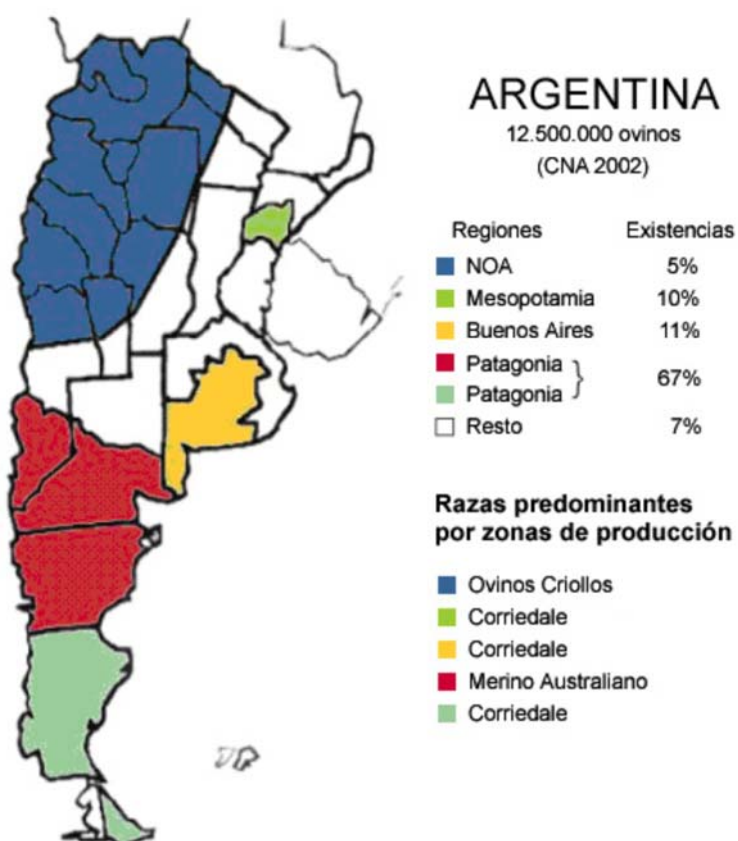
ARGENTINA
12.500.000 ovinos
(CNA 2002)

| Regiones | Existencias |
|---|---|
| NOA | 5% |
| Mesopotamia | 10% |
| Buenos Aires | 11% |
| Patagonia | 67% |
| Patagonia | |
| Resto | 7% |

Razas predominantes por zonas de producción

Ovinos Criollos
Corriedale
Corriedale
Merino Australiano
Corriedale